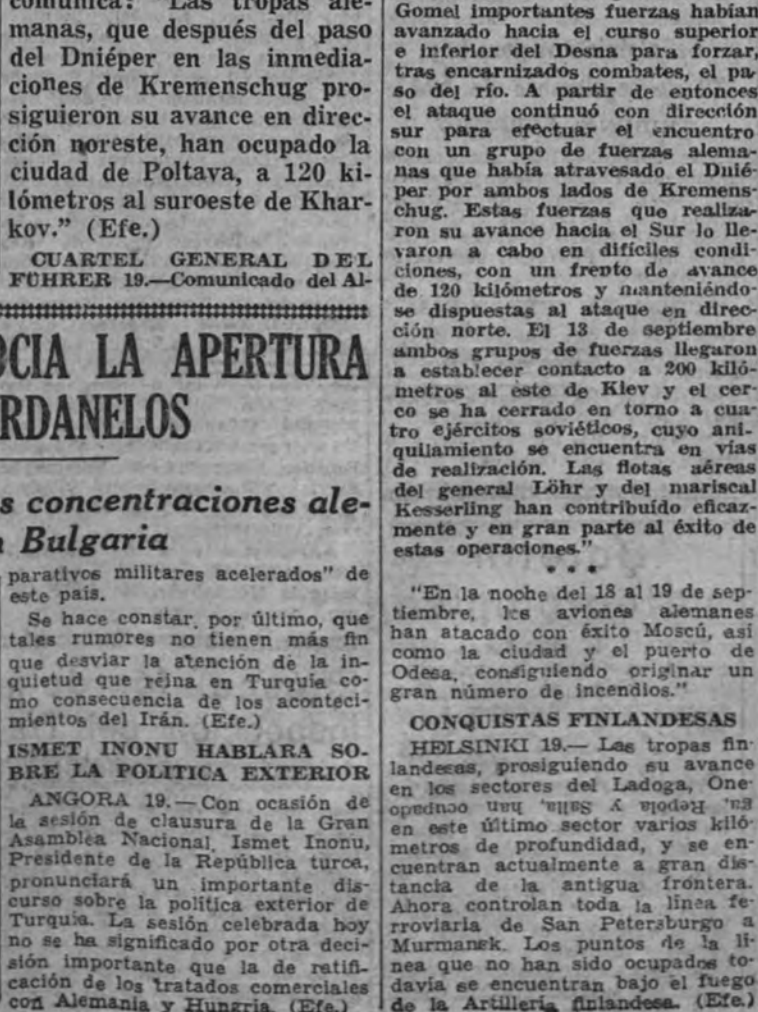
comunica: "Las tropas alemanas, que después del paso del Dniéper en las inmediaciones de Kremenschug prosiguieron su avance en dirección noreste, han ocupado la ciudad de Poltava, a 120 kilómetros al suroeste de Kharkov." (Efe.)

CUARTEL GENERAL DEL FUHRER 19.—Comunicado del Al-

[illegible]CIA LA APERTURA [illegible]RDANELOS

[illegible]s concentraciones ale- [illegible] Bulgaria

paratívos militares acelerados" de este país.

Se hace constar, por último, que tales rumores no tienen más fin que desviar la atención de la inquietud que reina en Turquía como consecuencia de los acontecimientos del Irán. (Efe.)

ISMET INONU HABLARA SOBRE LA POLITICA EXTERIOR

ANGORA 19.—Con ocasión de la sesión de clausura de la Gran Asamblea Nacional, Ismet Inonu, Presidente de la República turca, pronunciará un importante discurso sobre la política exterior de Turquía. La sesión celebrada hoy no se ha significado por otra decisión importante que la de ratificación de los tratados comerciales con Alemania y Hungría. (Efe.)

Gomel importantes fuerzas habían avanzado hacia el curso superior e inferior del Desna para forzar, tras encarnizados combates, el paso del río. A partir de entonces el ataque continuó con dirección sur para efectuar el encuentro con un grupo de fuerzas alemanas que había atravesado el Dniéper por ambos lados de Kremenschug. Estas fuerzas que realizaron su avance hacia el Sur lo llevaron a cabo en difíciles condiciones, con un frente de avance de 120 kilómetros y manteniéndose dispuestas al ataque en dirección norte. El 13 de septiembre ambos grupos de fuerzas llegaron a establecer contacto a 200 kilómetros al este de Kiev y el cerco se ha cerrado en torno a cuatro ejércitos soviéticos, cuyo aniquilamiento se encuentra en vías de realización. Las flotas aéreas del general Löhr y del mariscal Kesserling han contribuído eficazmente y en gran parte al éxito de estas operaciones."

* * *

"En la noche del 18 al 19 de septiembre, los aviones alemanes han atacado con éxito Moscú, así como la ciudad y el puerto de Odesa, consiguiendo originar un gran número de incendios."

CONQUISTAS FINLANDESAS

HELSINKI 19.— Las tropas finlandesas, prosiguiendo su avance en los sectores del Ladoga, Onega, Repola y Salla, han ocupado en este último sector varios kilómetros de profundidad, y se encuentran actualmente a gran distancia de la antigua frontera. Ahora controlan toda la línea ferroviaria de San Petersburgo a Murmansk. Los puntos de la línea que no han sido ocupados todavía se encuentran bajo el fuego de la Artillería finlandesa. (Efe.)